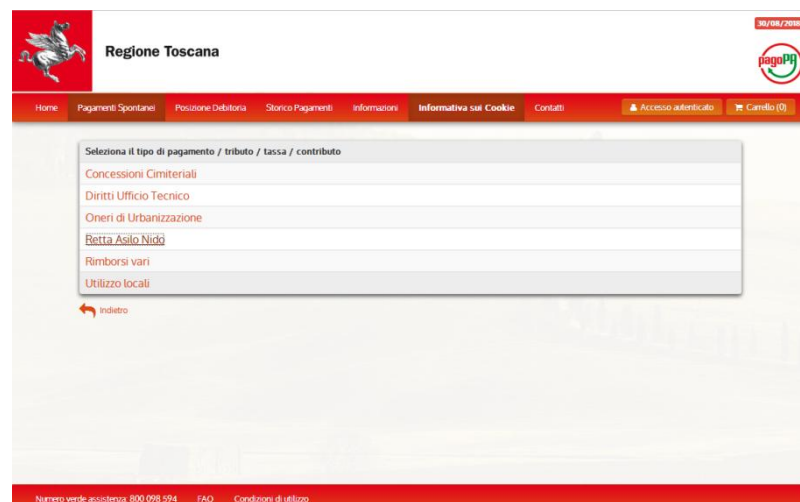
30/08/2018

Regione Toscana

pagoPA

Home | Pagamenti Spontanei | Posizione Debitoria | Storico Pagamenti | Informazioni | Informativa sui Cookie | Contatti | Accesso autenticato | Carrello (0)

Seleziona il tipo di pagamento / tributo / tassa / contributo

Concessioni Cimiteriali

Diritti Ufficio Tecnico

Oneri di Urbanizzazione

Retta Asilo Nido

Rimborsi vari

Utilizzo locali

Indietro

Numero verde assistenza: 800 098 594 | FAQ | Condizioni di utilizzo